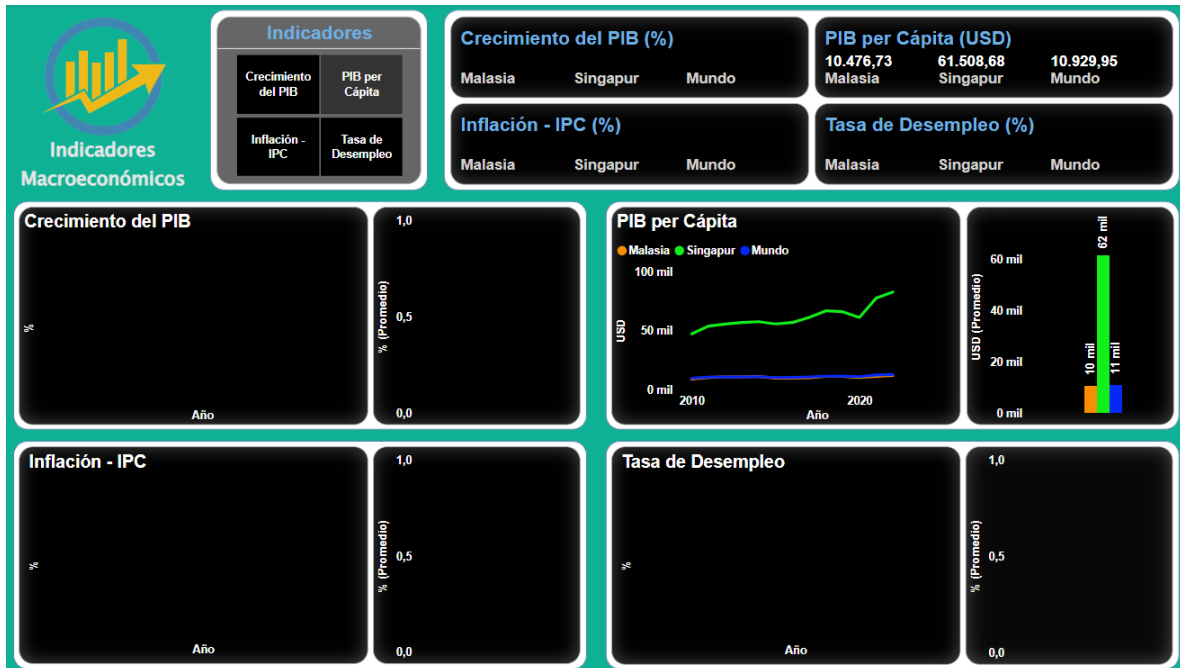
Indicadores Macroeconómicos

Indicadores

Crecimiento del PIB

PIB per Cápita

Inflación - IPC

Tasa de Desempleo

Crecimiento del PIB (%)

Malasia Singapur Mundo

PIB per Cápita (USD)

10.476,73 61.508,68 10.929,95
Malasia Singapur Mundo

Inflación - IPC (%)

Malasia Singapur Mundo

Tasa de Desempleo (%)

Malasia Singapur Mundo

Crecimiento del PIB

%

Año

1,0
0,5
0,0
% (Promedio)

PIB per Cápita

● Malasia ● Singapur ● Mundo

100 mil
50 mil
0 mil
USD
2010 2020
Año

60 mil
40 mil
20 mil
0 mil
USD (Promedio)
10 mil
62 mil
11 mil

Inflación - IPC

%

Año

1,0
0,5
0,0
% (Promedio)

Tasa de Desempleo

%

Año

1,0
0,5
0,0
% (Promedio)